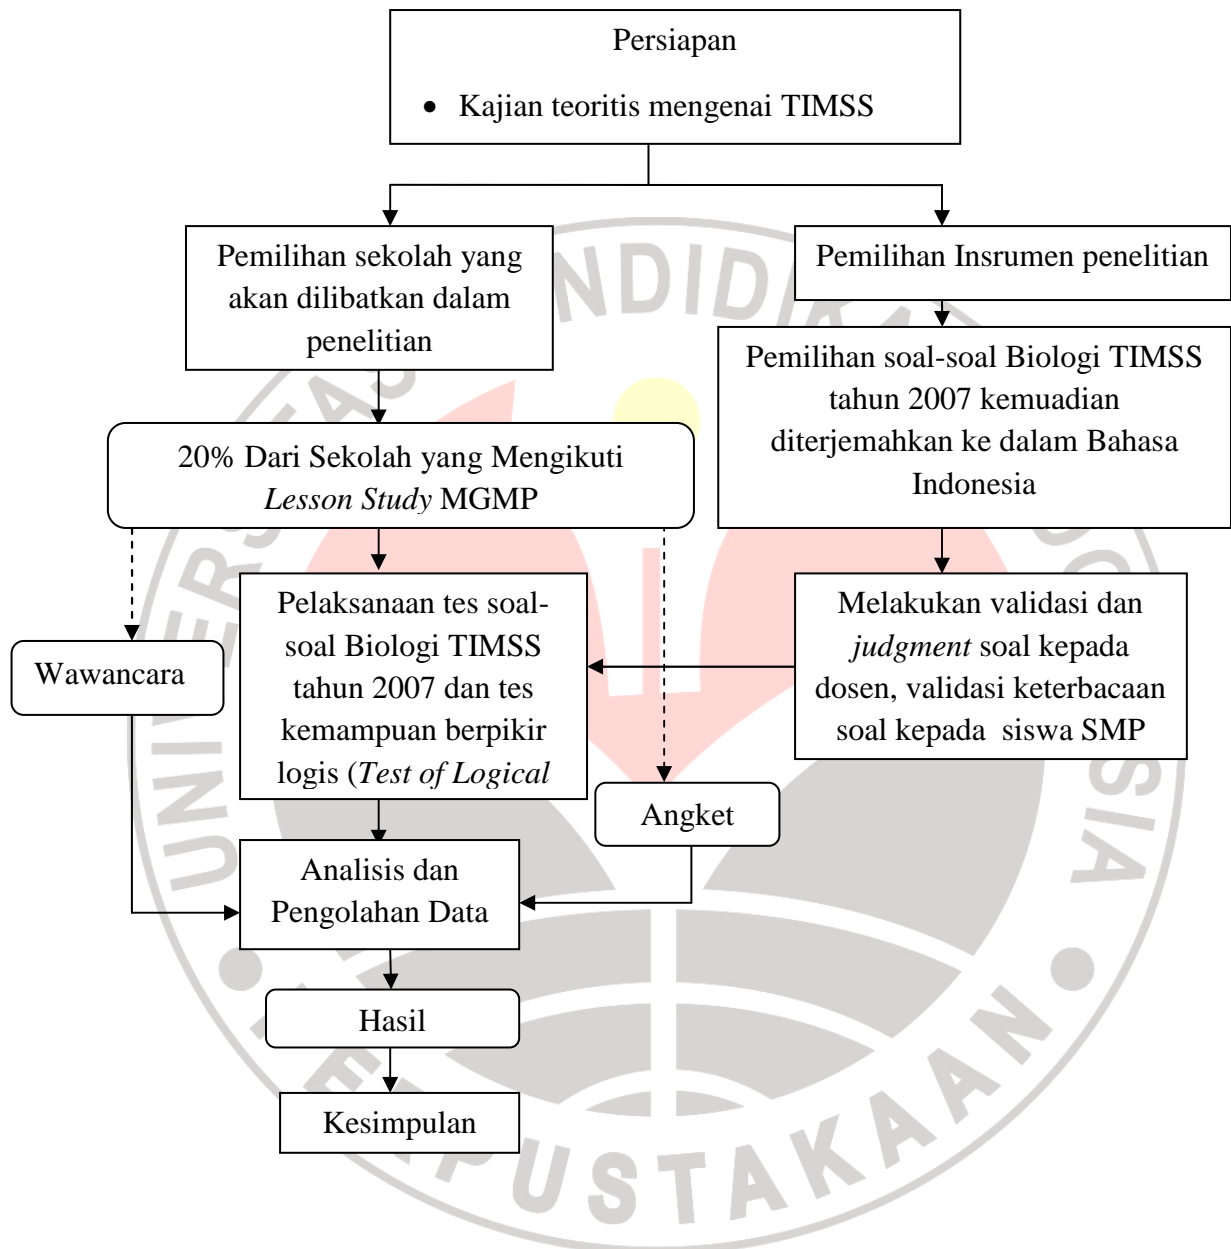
Persiapan

• Kajian teoritis mengenai TIMSS

Pemilihan sekolah yang akan dilibatkan dalam penelitian

Pemilihan Insrumen penelitian

Pemilihan soal-soal Biologi TIMSS tahun 2007 kemuadian diterjemahkan ke dalam Bahasa Indonesia

20% Dari Sekolah yang Mengikuti *Lesson Study* MGMP

Melakukan validasi dan *judgment* soal kepada dosen, validasi keterbacaan soal kepada siswa SMP

Pelaksanaan tes soal-soal Biologi TIMSS tahun 2007 dan tes kemampuan berpikir logis (*Test of Logical*

Wawancara

Angket

Analisis dan Pengolahan Data

Hasil

Kesimpulan

NDIDI

USTAKAAN

SIA